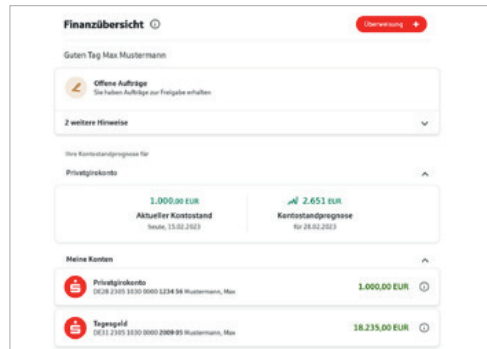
Finanzübersicht ⓘ

Überweisung +

Guten Tag Max Mustermann

Offene Aufträge
Sie haben Aufträge zur Freigabe erhalten

2 weitere Hinweise

Ihre Kontostandprognose für

Privatgirokonto

1.000,00 EUR
Aktueller Kontostand
heute, 15.02.2023

2.651 EUR
Kontostandprognose
für 28.02.2023

Meine Konten

Privatgirokonto
DE28 2305 1030 0000 1234 56 Mustermann, Max

1.000,00 EUR

Tagesgeld
DE31 2305 1030 0000 2009 05 Mustermann, Max

18.235,00 EUR